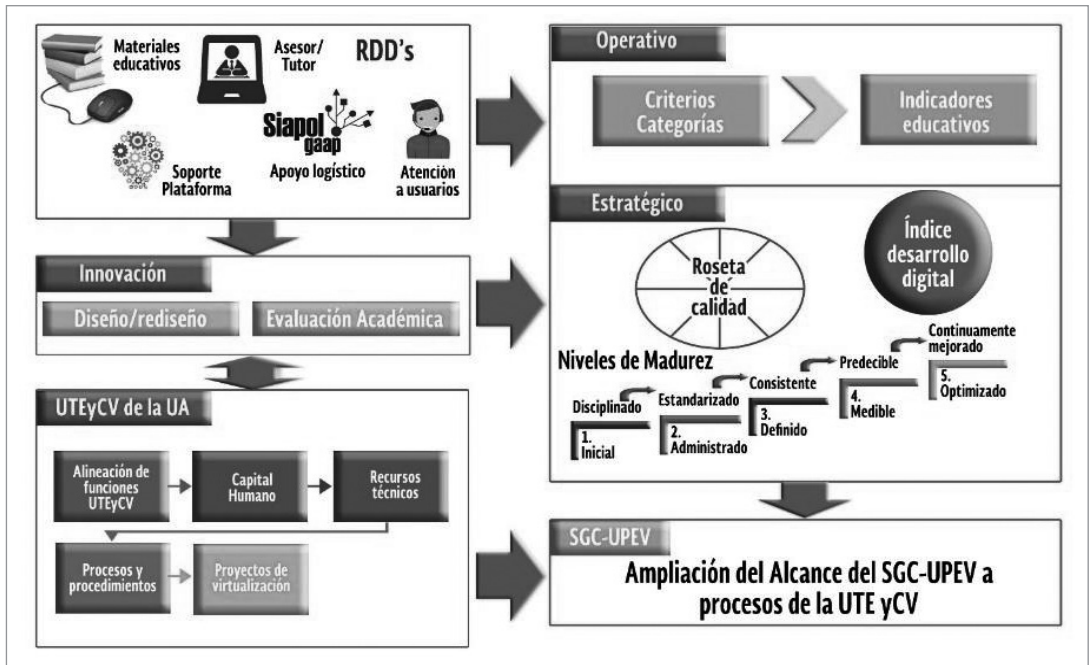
Materiales educativos

Asesor/ Tutor

RDD's

Siapol gaap

Soporte Plataforma

Apoyo logístico

Atención a usuarios

Operativo

Criterios Categorías

Indicadores educativos

Estratégico

Roseta de calidad

Índice desarrollo digital

Innovación

Diseño/rediseño

Evaluación Académica

Niveles de Madurez

Disciplinado

1. Inicial

Estandarizado

2. Administrado

Consistente

3. Definido

Predecible

4. Medible

Continuamente mejorado

5. Optimizado

UTEyCV de la UA

Alineación de funciones UTEyCV

Capital Humano

Recursos técnicos

Procesos y procedimientos

Proyectos de virtualización

SGC-UPEV

Ampliación del Alcance del SGC-UPEV a procesos de la UTE yCV